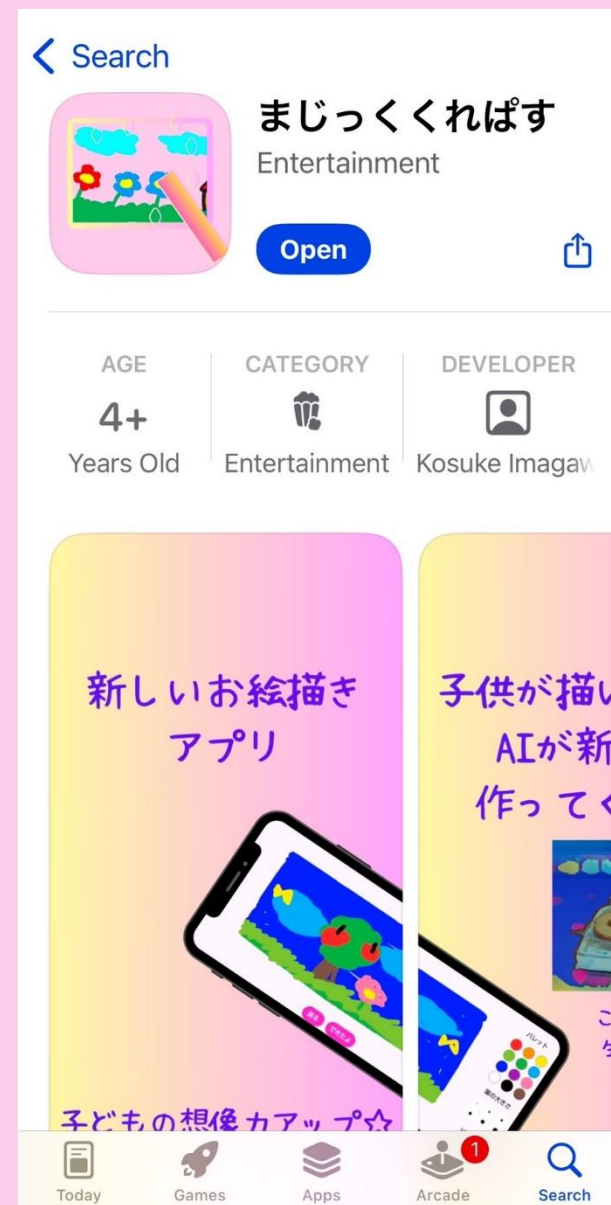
< Search

まじっくくれぱす
Entertainment
Open

AGE
4+
Years Old

CATEGORY
Entertainment

DEVELOPER
Kosuke Imagaw

新しいお絵描きアプリ

パレット

子どもの想像力アップ☆

子供が描い
AIが新
作ってく

Today
Games
Apps
1
Arcade
Search